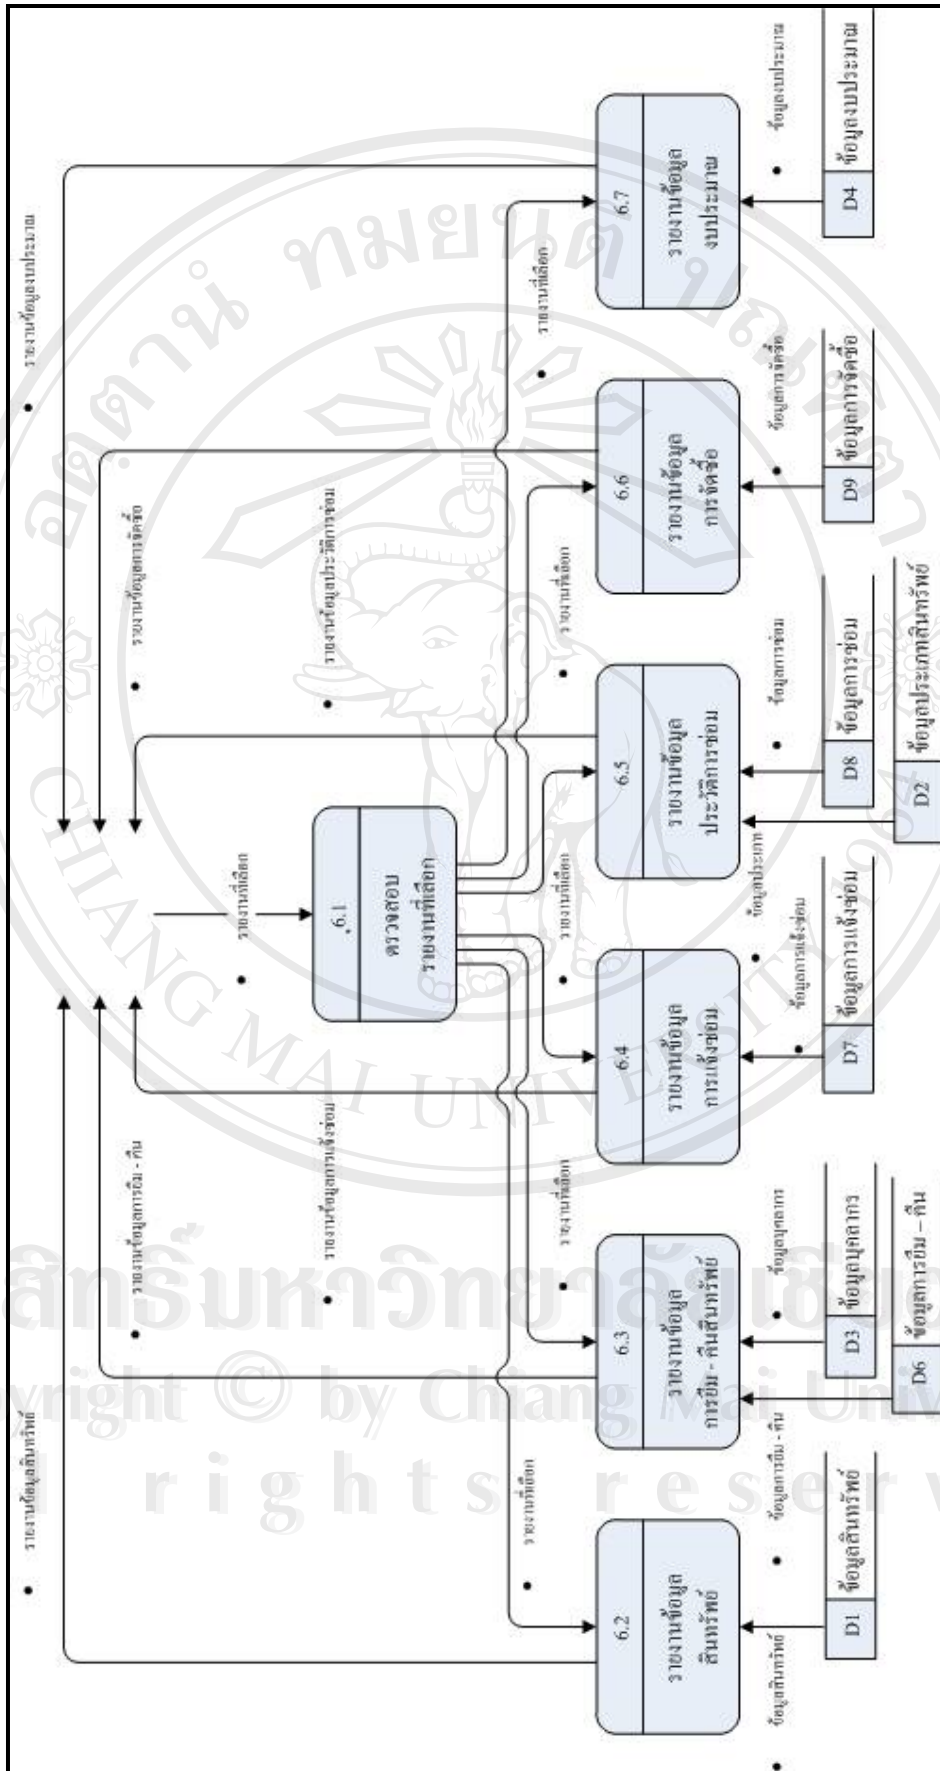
6.1
ตรวจสอบ
รายงานที่เลือก

รายงานที่เลือก

6.2
รายงานข้อมูล
สินทรัพย์

6.3
รายงานข้อมูล
การยืม - คืนสินทรัพย์

6.4
รายงานข้อมูล
การแจ้งซ่อม

6.5
รายงานข้อมูล
ประวัติการซ่อม

6.6
รายงานข้อมูล
การจัดซื้อ

6.7
รายงานข้อมูล
งบประมาณ

รายงานที่เลือก
รายงานที่เลือก
รายงานที่เลือก
รายงานที่เลือก
รายงานที่เลือก
รายงานที่เลือก

รายงานข้อมูลสินทรัพย์
รายงานข้อมูลการยืม - คืน
รายงานข้อมูลการแจ้งซ่อม
รายงานข้อมูลประวัติการซ่อม
รายงานข้อมูลการจัดซื้อ
รายงานข้อมูลงบประมาณ

ข้อมูลสินทรัพย์
ข้อมูลการยืม - คืน
ข้อมูลบุคลากร
ข้อมูลการแจ้งซ่อม
ข้อมูลประเภท
ข้อมูลการซ่อม
ข้อมูลการจัดซื้อ
ข้อมูลงบประมาณ

D1 ข้อมูลสินทรัพย์
D3 ข้อมูลบุคลากร
D6 ข้อมูลการยืม - คืน
D7 ข้อมูลการแจ้งซ่อม
D8 ข้อมูลการซ่อม
D2 ข้อมูลประเภทสินทรัพย์
D9 ข้อมูลการจัดซื้อ
D4 ข้อมูลงบประมาณ

ลิขสิทธิ์มหาวิทยาลัยเชียงใหม่
Copyright © by Chiang Mai University
All rights reserved
CHIANG MAI UNIVERSITY